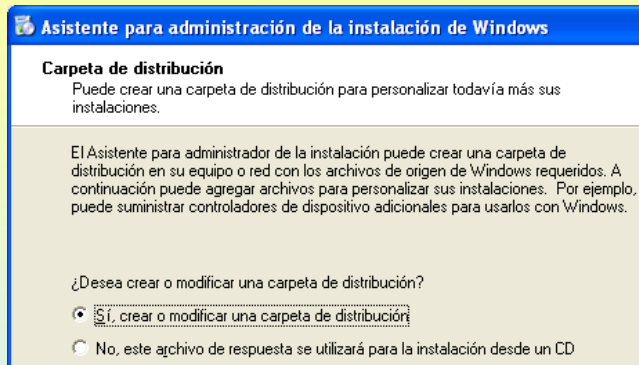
Asistente para administración de la instalación de Windows

Carpeta de distribución
Puede crear una carpeta de distribución para personalizar todavía más sus instalaciones.

El Asistente para administrador de la instalación puede crear una carpeta de distribución en su equipo o red con los archivos de origen de Windows requeridos. A continuación puede agregar archivos para personalizar sus instalaciones. Por ejemplo, puede suministrar controladores de dispositivo adicionales para usarlos con Windows.

¿Desea crear o modificar una carpeta de distribución?

Sí, crear o modificar una carpeta de distribución

No, este archivo de respuesta se utilizará para la instalación desde un CD